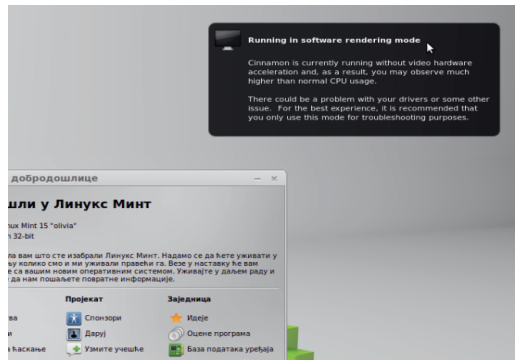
Running in software rendering mode

Cinnamon is currently running without video hardware acceleration and, as a result, you may observe much higher than normal CPU usage.

There could be a problem with your drivers or some other issue. For the best experience, it is recommended that you only use this mode for troubleshooting purposes.

добродошлице

шли у Линукс Минт

нux Mint 15 "olivia"
н 32-bit

ла вам што сте изабрали Линукс Минт. Надамо се да ћете уживати у колико смо и ми уживали правећи га. Везе у наставку ће вам е са вашим новим оперативним системом. Уживајте у даљем раду и да нам пошаљете повратне информације.

Пројекат
Спонзори
Дарuј
Узмите учешће

Заједница
Идеје
Оцене програма
База података уређаја

ва
и
ћаскање